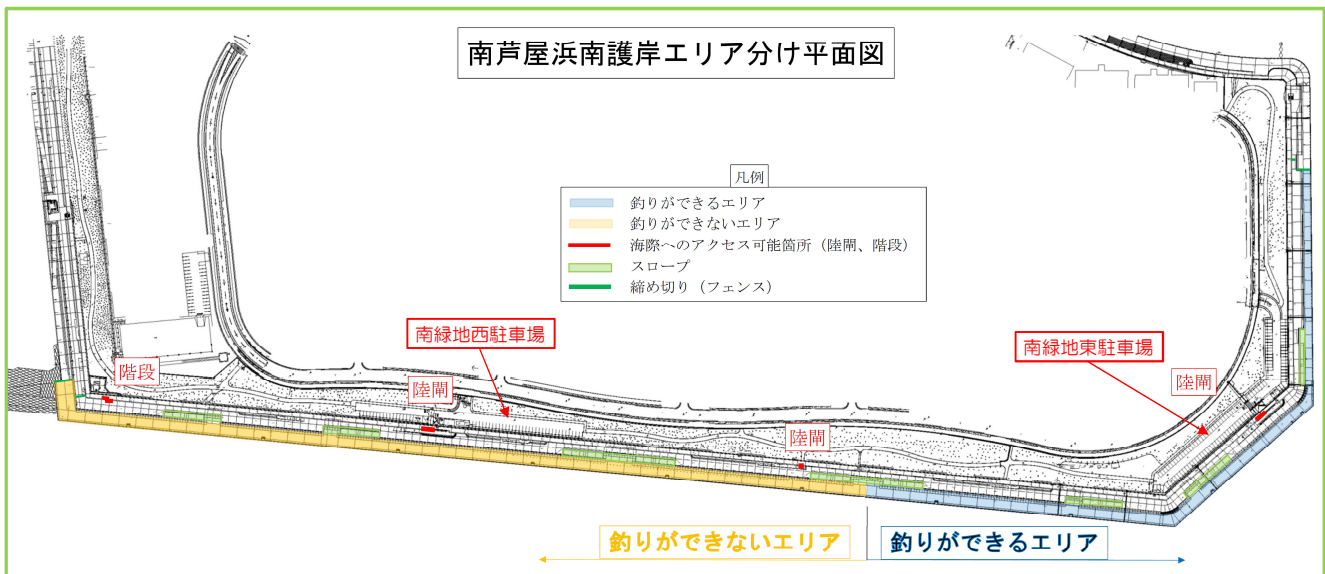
南芦屋浜南護岸エリア分け平面図

凡例
釣りができるエリア
釣りができないエリア
海際へのアクセス可能箇所（陸閘、階段）
スロープ
締め切り（フェンス）

南緑地西駐車場
南緑地東駐車場
階段
陸閘
陸閘
陸閘

釣りができないエリア
釣りができるエリア